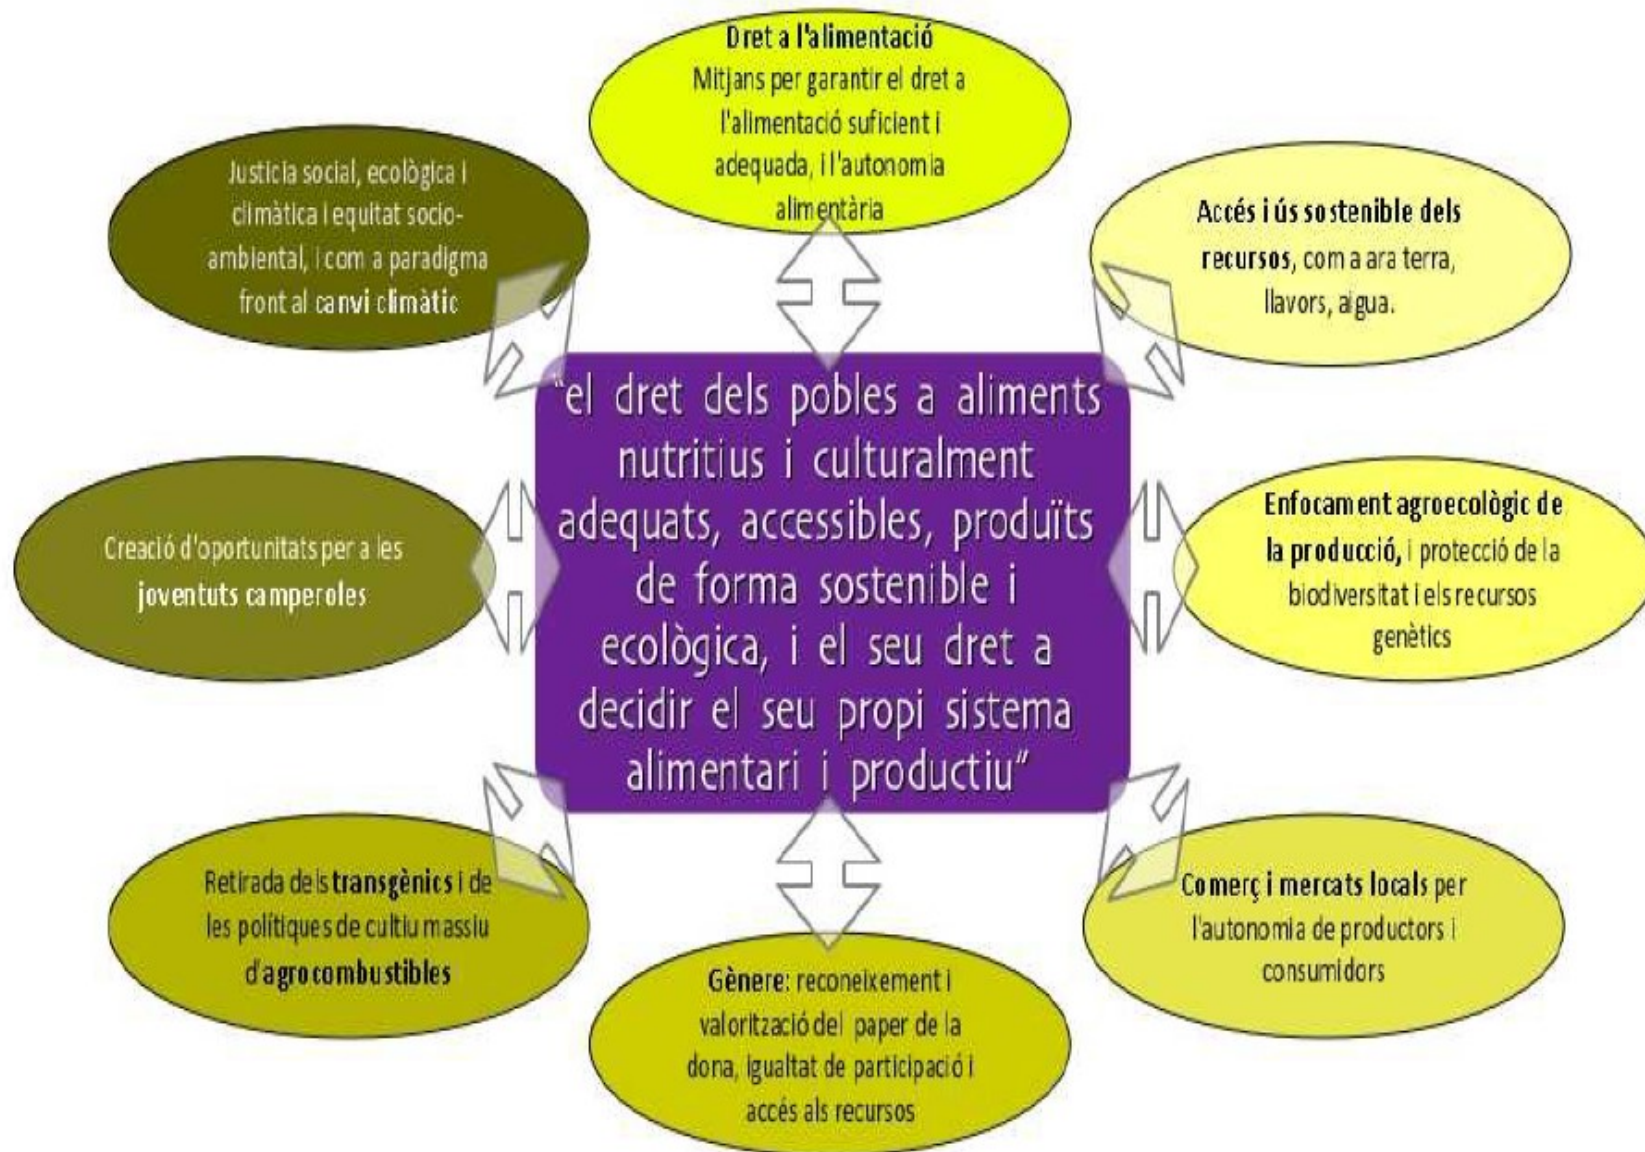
Dret a l'alimentació
Mitjans per garantir el dret a l'alimentació suficient i adequada, i l'autonomia alimentària

Justicia social, ecològica i climàtica i equitat socio-ambiental, i com a paradigma front al canvi climàtic

Accés i ús sostenible dels recursos, com a ara terra, llavors, aigua.

"el dret dels pobles a aliments nutritius i culturalment adequats, accessibles, produïts de forma sostenible i ecològica, i el seu dret a decidir el seu propi sistema alimentari i productiu"

Creació d'oportunitats per a les joventuts camperoles

Enfocament agroecològic de la producció, i protecció de la biodiversitat i els recursos genètics

Retirada dels transgènics i de les polítiques de cultiu massiu d'agrocombustibles

Comerç i mercats locals per l'autonomia de productors i consumidors

Gènere: reconeixement i valorització del paper de la dona, igualtat de participació i accés als recursos